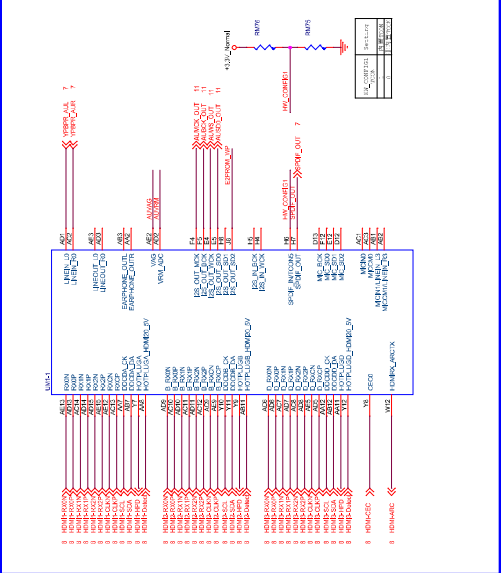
RM76
RM75
+3.3V_Normal
HW_CONFIG1
HW_CONFIG1
Setting
0
1
0
0

YPBPR_AUL 7
YPBPR_AUR 7

AUDLRCK_OUT 11
AUBCK_OUT 11
AMAIN_OUT 11
AUSIF_OUT 11
E2PROM_WP
SPDIF_OUT 7
ALT_SPDIF
HW_CONFIG1
AUOAL
AUOAR

AD1 AE2 AF3 AE3 AB3 AE2 AD2 F4 F5 E5 E4 F6 J8 F5 H4 H6 H7 D13 E13 E12 D12 AC1 AB1 AB2

LINEIN_L0
LINEIN_R0
LINEOUT_L0
LINEOUT_R0
EARPHONE_OUTL
EARPHONE_OUTR
VAG
VRM_ADC
I2S_OUT_MCK
I2S_OUT_BCK
I2S_OUT_WS
I2S_OUT_SD0
I2S_OUT_SD1
I2S_OUT_SD2
I2S_IN_BCK
I2S_IN_WCK
SPDIF_IN/TCON5
SPDIF_OUT
MIC_BCK
MIC_SD0
MIC_SD1
MIC_SD2
MICIN0
MICIN1/LINEIN_L1
MICIN2/LINEIN_R1

U4A-1
RX0N
RX0P
RX1N
RX1P
RX2N
RX2P
RXCN
RXCP
DDCDA_CK
DDCDA_DA
HOTPLUGA
HOTPLUGA_HDMI20_5V
B_RX0N
B_RX0P
B_RX1N
B_RX1P
B_RX2N
B_RX2P
B_RXCN
B_RXCP
DDCDB_CK
DDCDB_DA
HOTPLUGB
HOTPLUGB_HDMI20_5V
C_RX0N
C_RX0P
C_RX1N
C_RX1P
C_RX2N
C_RX2P
C_RXCN
C_RXCP
DDCDC_CK
DDCDC_DA
HOTPLUGC
HOTPLUGC_HDMI20_5V
CEC0
HDMIRX_ARCTX

AE13 AD13 AC14 AD14 AE15 AF15 AD12 AE12 AD11 AA7 AB7 AA6 AD6 AC8 AD7 AD10 AC11 AD9 AC9 AD8 AA5 AB6 AB11 AC5 AD5 AB5 AC4 AB4 AC3 AB12 AA11 AB10 AA12 Y8 W12

HDMI-RX0N
HDMI-RX0P
HDMI-RX1N
HDMI-RX1P
HDMI-RX2N
HDMI-RX2P
HDMI-CLKN
HDMI-CLKP
HDMI-SCL
HDMI-SDA
HDMI-HPD
HDMI-5Vdet
HDMI-RX0N
HDMI-RX0P
HDMI-RX1N
HDMI-RX1P
HDMI-RX2N
HDMI-RX2P
HDMI-CLKN
HDMI-CLKP
HDMI-SCL
HDMI-SDA
HDMI-HPD
HDMI-5Vdet
HDMI-RX0N
HDMI-RX0P
HDMI-RX1N
HDMI-RX1P
HDMI-RX2N
HDMI-RX2P
HDMI-CLKN
HDMI-CLKP
HDMI-SCL
HDMI-SDA
HDMI-HPD
HDMI-5Vdet
HDMI-CEC
HDMI-ARC